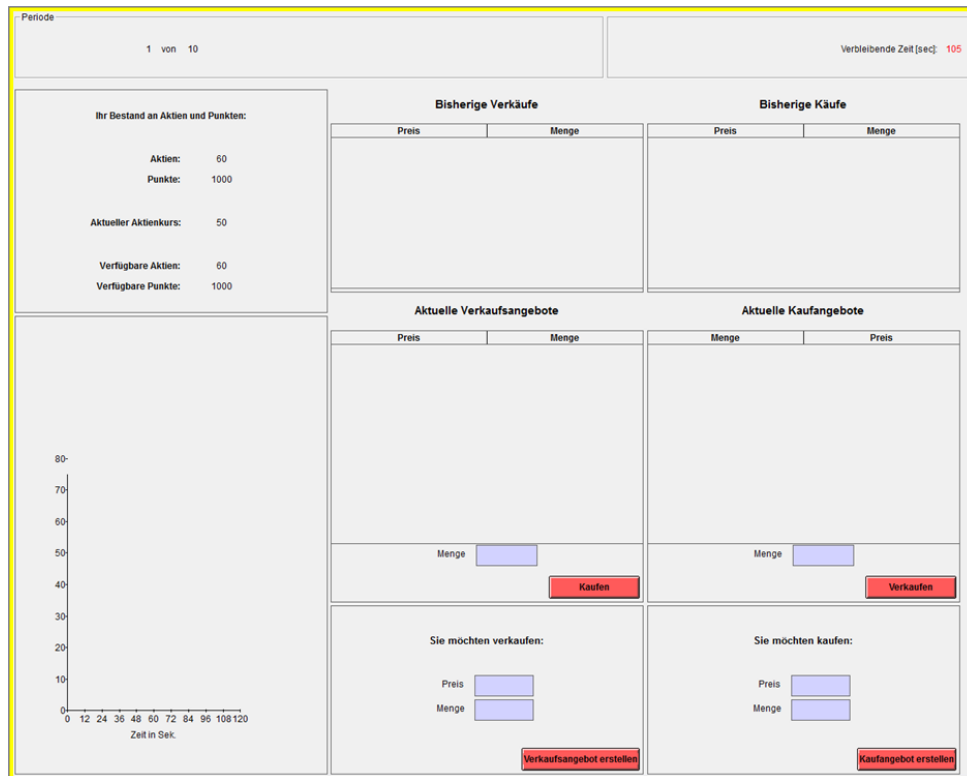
Periode

1 von 10

Verbleibende Zeit [sec]: 105

Ihr Bestand an Aktien und Punkten:

Aktien: 60
Punkte: 1000

Aktueller Aktienkurs: 50

Verfügbare Aktien: 60
Verfügbare Punkte: 1000

80
70
60
50
40
30
20
10
0

0 12 24 36 48 60 72 84 96 108 120

Zeit in Sek.

Bisherige Verkäufe

| Preis | Menge |
|---|---|

Bisherige Käufe

| Preis | Menge |
|---|---|

Aktuelle Verkaufsangebote

| Preis | Menge |
|---|---|

Menge

Kaufen

Aktuelle Kaufangebote

| Menge | Preis |
|---|---|

Menge

Verkaufen

Sie möchten verkaufen:

Preis
Menge

Verkaufsangebot erstellen

Sie möchten kaufen:

Preis
Menge

Kaufangebot erstellen